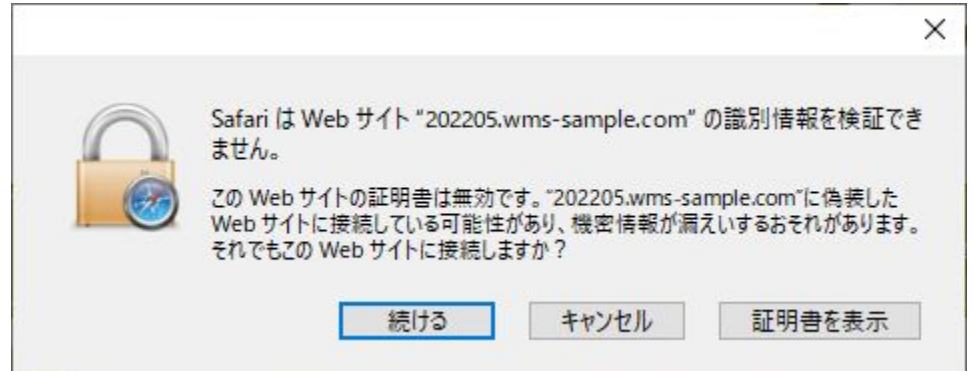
×

Safari は Web サイト "202205.wms-sample.com" の識別情報を検証できません。

この Web サイトの証明書は無効です。"202205.wms-sample.com"に偽装した Web サイトに接続している可能性があり、機密情報が漏えいするおそれがあります。それでもこの Web サイトに接続しますか？

続ける

キャンセル

証明書を表示